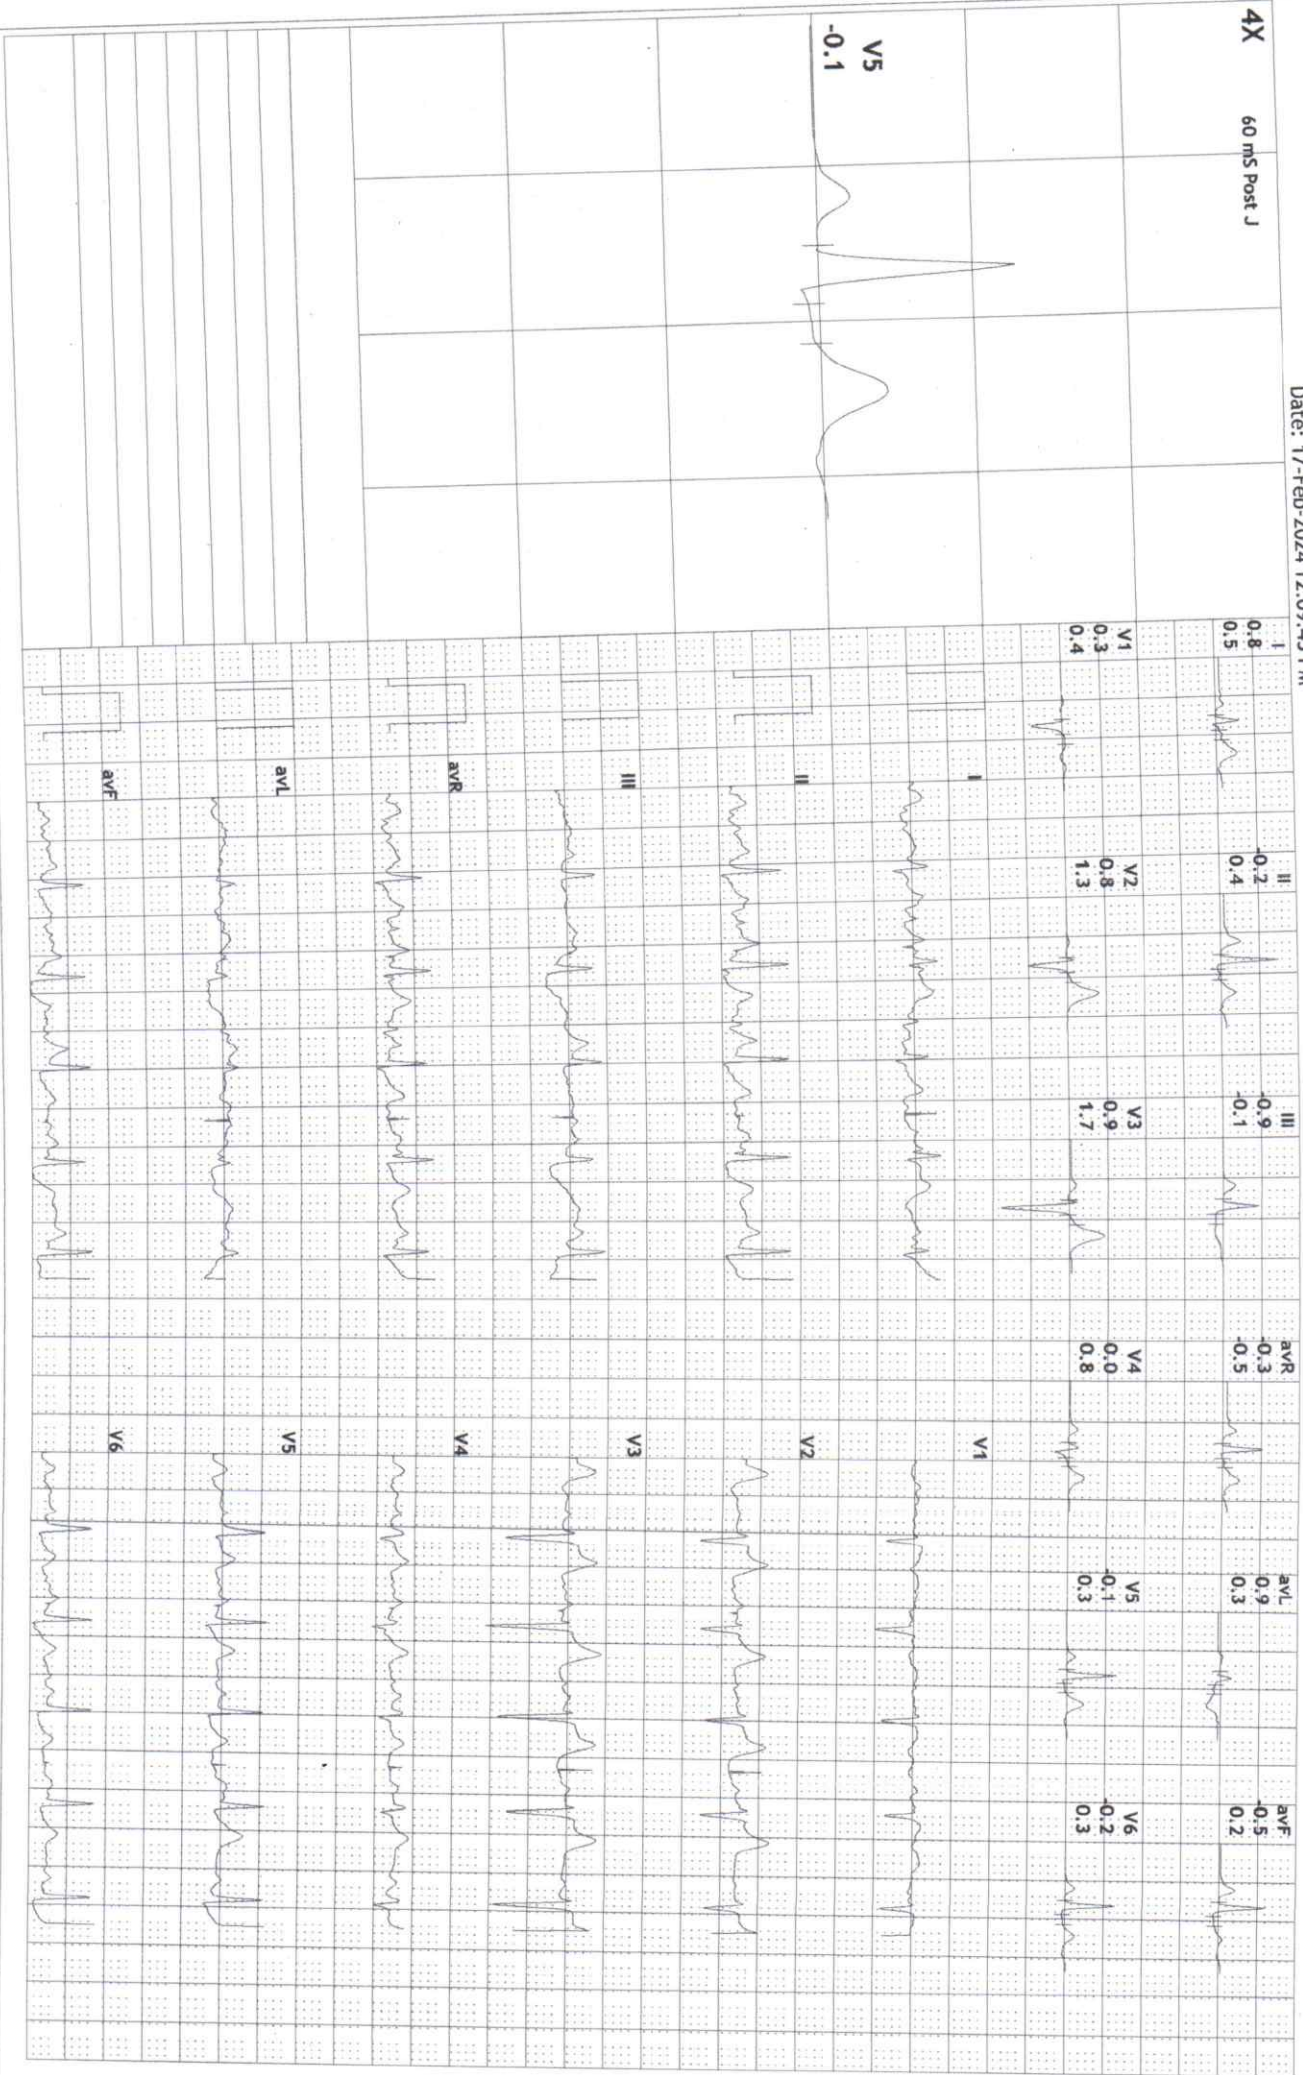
Date: 17-Feb-2024 12:09:45 PM

4X 60 mS Post J

V5
-0.1

I
0.8
0.5

II
-0.2
0.4

III
-0.9
-0.1

avR
-0.3
-0.5

avL
0.9
0.3

avF
-0.5
0.2

V1
0.3
0.4

V2
0.8
1.3

V3
0.9
1.7

V4
0.0
0.8

V5
-0.1
0.3

V6
-0.2
0.3

I
II
III
avR
avL
avF

V1
V2
V3
V4
V5
V6